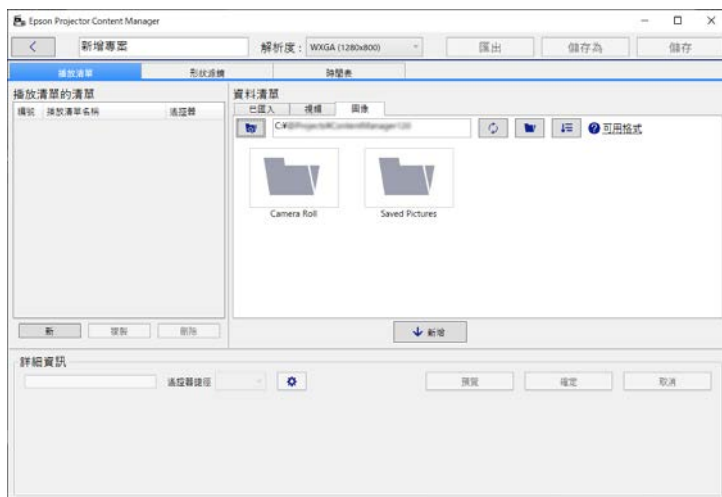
Epson Projector Content Manager

新增專案

解析度： WXGA (1280x800)

匯出

儲存為

儲存

播放清單

形狀遮罩

時間表

播放清單的清單

編號 播放清單名稱 濾鏡器

新

複製

刪除

資料清單

已匯入

視頻

圖像

C:¥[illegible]

可用格式

Camera Roll

Saved Pictures

新增

詳細資訊

濾鏡器號碼

預覽

確定

取消